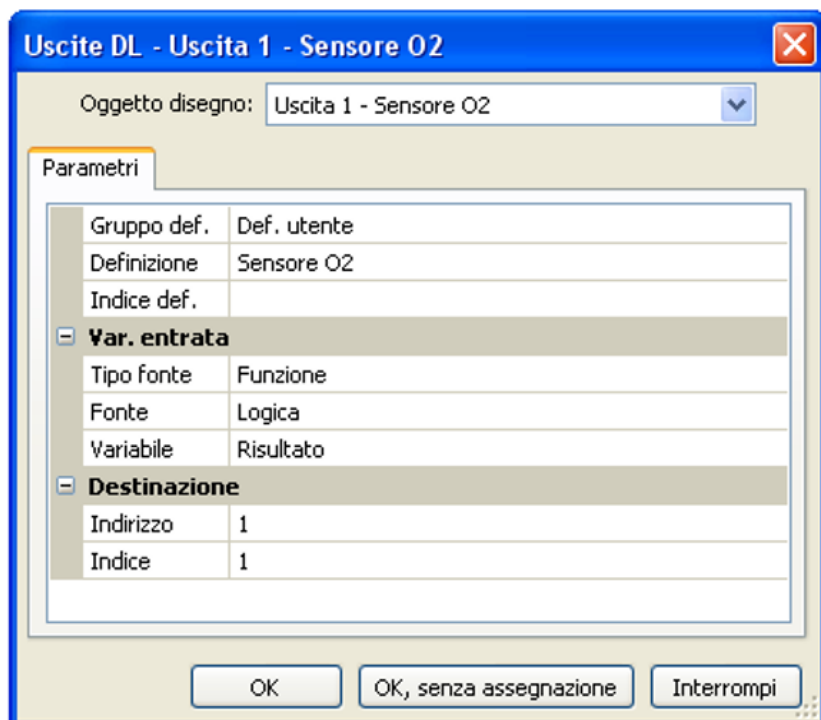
Uscite DL - Uscita 1 - Sensore O2

Oggetto disegno: Uscita 1 - Sensore O2

Parametri

| | |
|---|---|
| Gruppo def. | Def. utente |
| Definizione | Sensore O2 |
| Indice def. | |
| **Var. entrata** | |
| Tipo fonte | Funzione |
| Fonte | Logica |
| Variabile | Risultato |
| **Destinazione** | |
| Indirizzo | 1 |
| Indice | 1 |

OK
OK, senza assegnazione
Interrompi